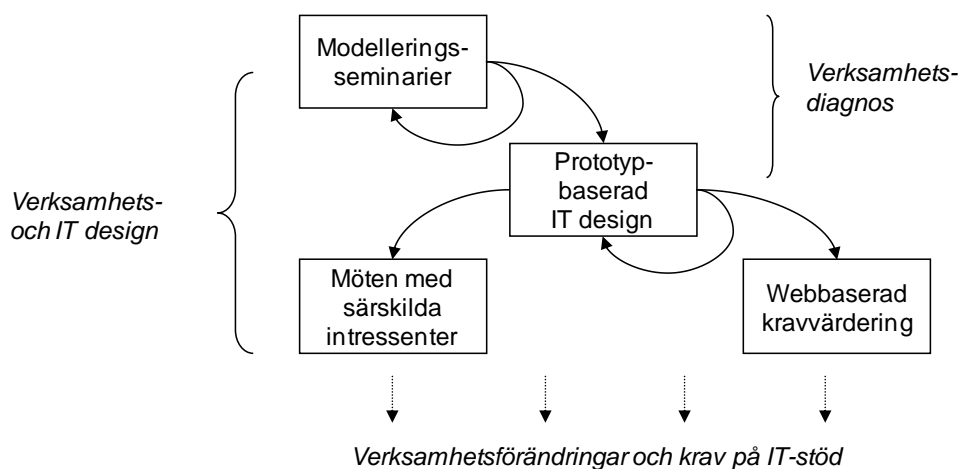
Modellerings-seminarier

Verksamhets-diagnos

Prototyp-baserad IT design

Verksamhets- och IT design

Möten med särskilda intressenter

Webbaserad kravvärdering

Verksamhetsförändringar och krav på IT-stöd